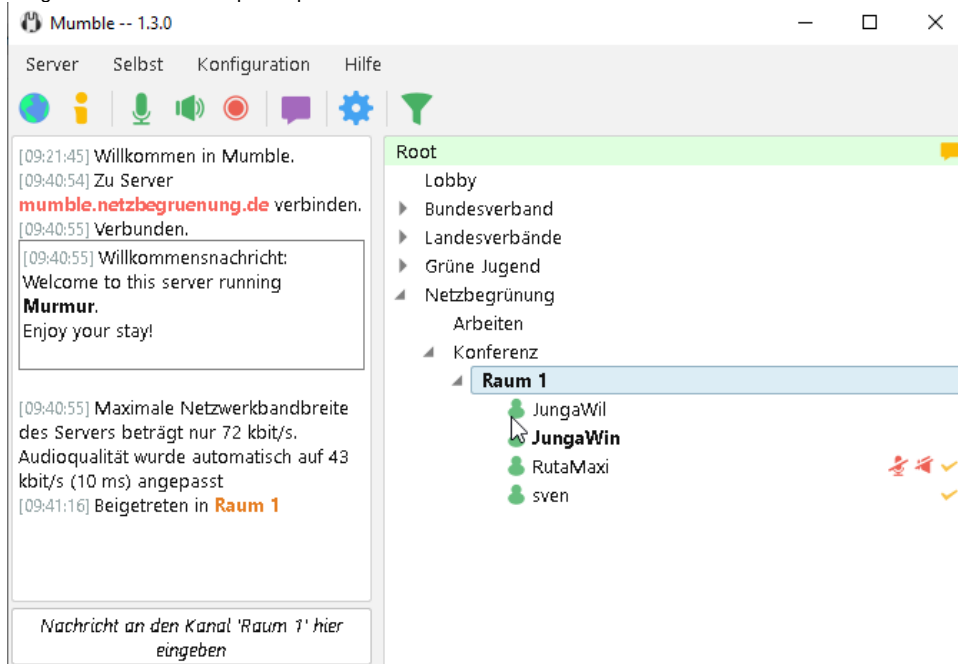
Mumble -- 1.3.0

Server Selbst Konfiguration Hilfe

[09:21:45] Willkommen in Mumble.
[09:40:54] Zu Server mumble.netzbegruenung.de verbinden.
[09:40:55] Verbunden.

[09:40:55] Willkommensnachricht:
Welcome to this server running **Murmur**.
Enjoy your stay!

[09:40:55] Maximale Netzwerkbandbreite des Servers beträgt nur 72 kbit/s. Audioqualität wurde automatisch auf 43 kbit/s (10 ms) angepasst
[09:41:16] Beigetreten in Raum 1

Nachricht an den Kanal 'Raum 1' hier eingeben

Root
Lobby
Bundesverband
Landesverbände
Grüne Jugend
Netzbegrünung
Arbeiten
Konferenz
**Raum 1**
JungaWil
**JungaWin**
RutaMaxi
sven